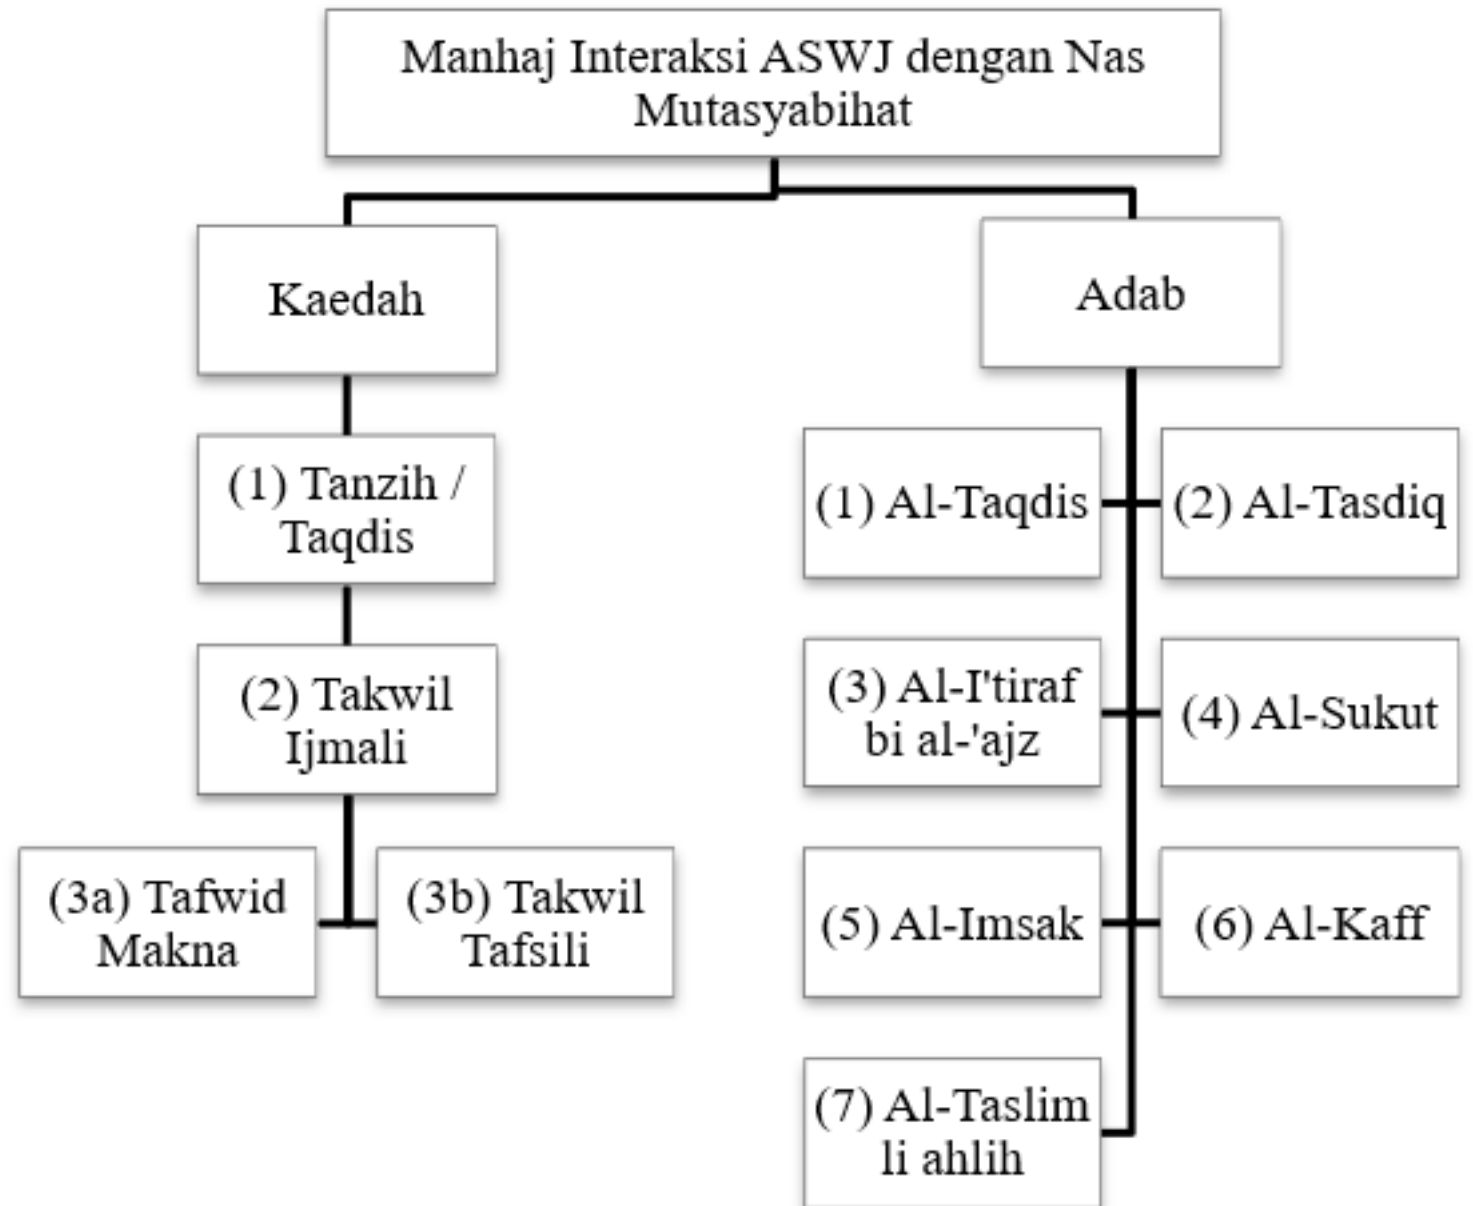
Manhaj Interaksi ASWJ dengan Nas Mutasyabihat

Kaedah

(1) Tanzih / Taqdis

(2) Takwil Ijmali

(3a) Tafwid Makna

(3b) Takwil Tafsili

Adab

(1) Al-Taqdis

(2) Al-Tasdiq

(3) Al-I'tiraf bi al-'ajz

(4) Al-Sukut

(5) Al-Imsak

(6) Al-Kaff

(7) Al-Taslim li ahlih